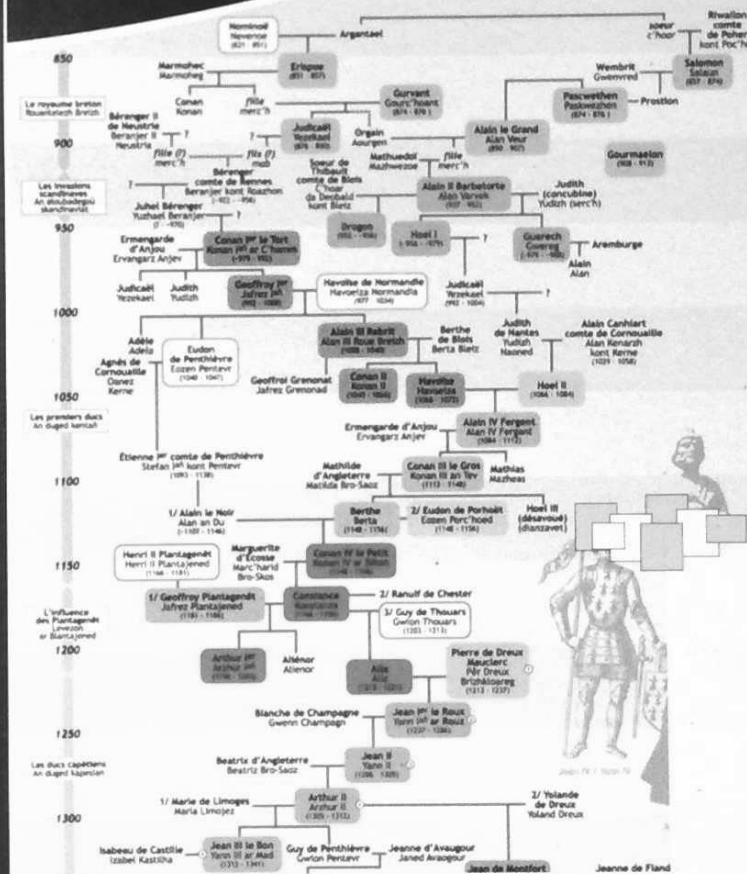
Nominoë
Nevenoe
(821 - 851)

Argantael

soeur
c'hoar

Riwallon
comte
de Poher
kont Poc'h

850

Marmohec
Marmoheg

Erispoe
(851 - 857)

Salomon
Salaün
(857 - 874)

Wembrit
Gwenvred

Le royaume breton
Rouantelezh Breizh

Conan
Konan

fille
merc'h

Gurvant
Gourc'hoant
(874 - 876)

Pascwethen
Paskwezhen
(874 - 876)

Prostlon

Bérenger II
de Neustrie
Beranjer II
Neustria

?

Judicaël
Yezekael
(876 - 888)

Orgain
Aourgen

Alain le Grand
Alan Veur
(890 - 907)

900

fille (?)
merc'h

fils (?)
mab

Mathuedoï
Mazhwezoe

fille
merc'h

Gourmaelon
(908 - 913)

Les invasions
scandinaves
An aloubadegoù
skandinaviat

?

Bérenger
comte de Rennes
Beranjer kont Roazhon
(-922 - 958)

Soeur de
Thibault
comte de Blois
C'hoar
da Deobald
kont Bleiz

Alain II Barbetorte
Alan Varvek
(937 - 952)

Judith
(concubine)
Yudizh (serc'h)

Juhel Bérenger
Yuzhael Beranjer
(? - 970)

950

Drogon
(952 - 958)

Hoel I
(958 - 979)

?

Guerech
Gwereg
(979 - 988)

Aremburge

Ermengarde
d'Anjou
Ervangarz Anjev

Conan Ier le Tort
Konan Ier ar C'hamm
(979 - 992)

Alain
Alan

Judicaël
Yezekael

Judith
Yudizh

Geoffroy Ier
Jafrez Ier
(992 - 1008)

Havoise de Normandie
Havoeiza Normandia
(977 - 1034)

Judicaël
Yezekael
(992 - 1004)

?

1000

Adèle
Adela

Alain III Rebrit
Alan III Roue Breizh
(1008 - 1040)

Berthe
de Blois
Berta Bleiz

Judith
de Nantes
Yudizh
Naoned

Alain Canhiart
comte de Cornouaille
Alan Kenarzh
kont Kerne
(1029 - 1058)

Agnès de
Cornouaille
Oanez
Kerne

Eudon
de Penthièvre
Eozen Pentevr
(1040 - 1047)

Geoffroi Grenonat
Jafrez Grenonad

Conan II
Konan II
(1040 - 1066)

Havoise
Havoeiza
(1066 - 1072)

Hoel II
(1066 - 1084)

1050

Les premiers ducs
An duged kentañ

Ermengarde d'Anjou
Ervangarz Anjev

Alain IV Fergent
Alan IV Fergant
(1084 - 1112)

Étienne Ier comte de Penthièvre
Stefan Ier kont Pentevr
(1093 - 1138)

Mathilde
d'Angleterre
Matilda Bro-Saoz

Conan III le Gros
Konan III an Tev
(1112 - 1148)

Mathias
Mazheas

1100

1/ Alain le Noir
Alan an Du
(- 1107 - 1146)

Berthe
Berta
(1148 - 1156)

2/ Eudon de Porhoët
Eozen Porc'hoed
(1148 - 1156)

Hoel III
(désavoué)
(dianzavet)

Henri II Plantagenêt
Herri II Plantajened
(1166 - 1181)

Marguerite
d'Écosse
Marc'harid
Bro-Skos

Conan IV le Petit
Konan IV ar Bihan
(1156 - 1166)

1150

L'influence
des Plantagenêt
Levezon
ar Blantajened

1/ Geoffroy Plantagenêt
Jafrez Plantajened
(1181 - 1186)

Constance
Konstanza
(1166 - 1201)

2/ Ranulf de Chester

3/ Guy de Thouars
Gwion Thouars
(1203 - 1213)

1200

Arthur Ier
Arzhur Ier
(1196 - 1203)

Aliénor
Alienor

Alix
Aliz
(1213 - 1221)

Pierre de Dreux
Mauclerc
Pêr Dreux
Brizhkloareg
(1213 - 1237)

Blanche de Champagne
Gwenn Champagn

Jean Ier le Roux
Yann Ier ar Rouz
(1237 - 1286)

1250

Les ducs capétiens
An duged kapesian

Beatrix d'Angleterre
Beatriz Bro-Saoz

Jean II
Yann II
(1286 - 1305)

1/ Marie de Limoges
Maria Limojez

Arthur II
Arzhur II
(1305 - 1312)

2/ Yolande
de Dreux
Yoland Dreux

1300

Isabeau de Castille
Izabel Kastilha

Jean III le Bon
Yann III ar Mad
(1312 - 1341)

Guy de Penthièvre
Gwion Pentevr

Jeanne d'Avaugour
Janed Avaogour

Jean de Montfort

Jeanne de Fland

Jean IV / Yann IV